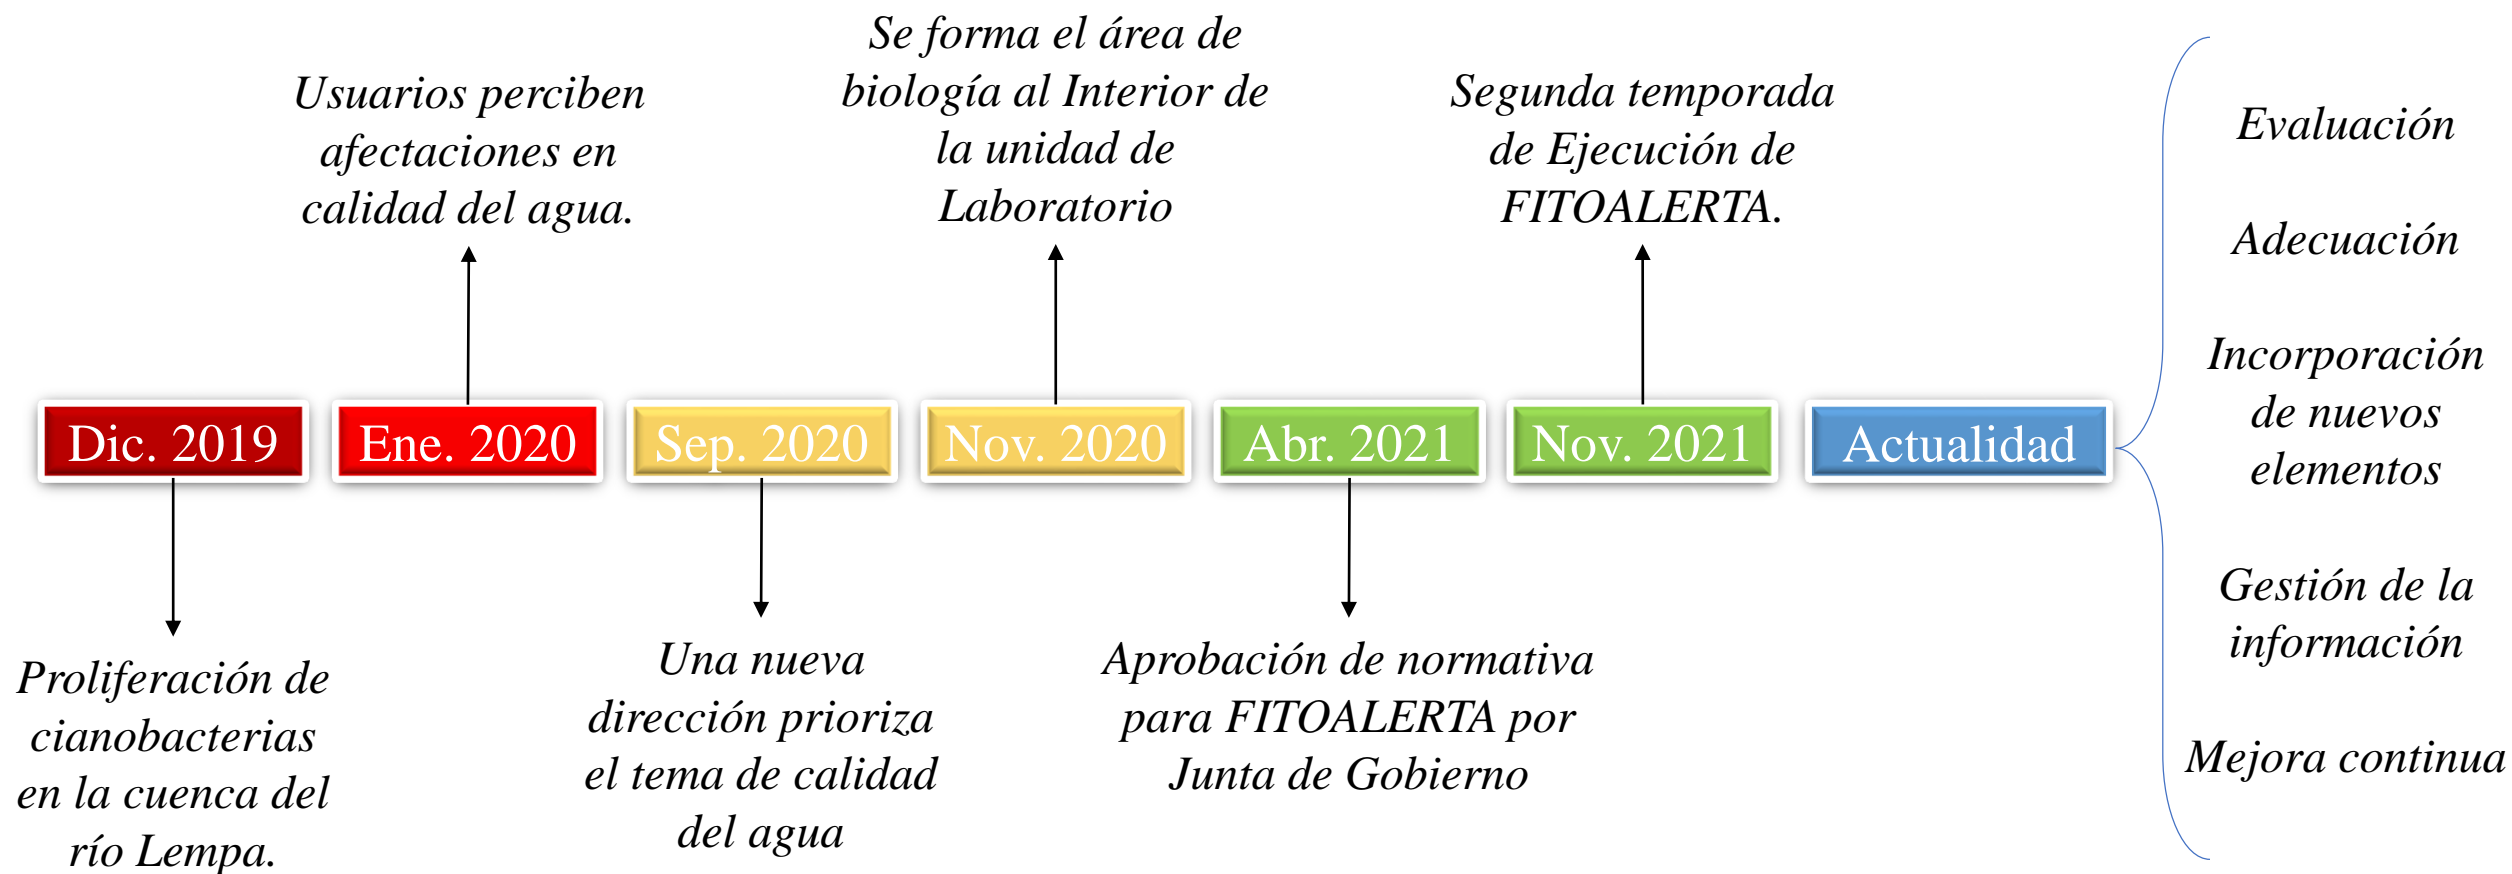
Usuarios perciben afectaciones en calidad del agua.

Se forma el área de biología al Interior de la unidad de Laboratorio

Segunda temporada de Ejecución de FITOALERTA.

Dic. 2019

Ene. 2020

Sep. 2020

Nov. 2020

Abr. 2021

Nov. 2021

Actualidad

Proliferación de cianobacterias en la cuenca del río Lempa.

Una nueva dirección prioriza el tema de calidad del agua

Aprobación de normativa para FITOALERTA por Junta de Gobierno

Evaluación

Adecuación

Incorporación de nuevos elementos

Gestión de la información

Mejora continua